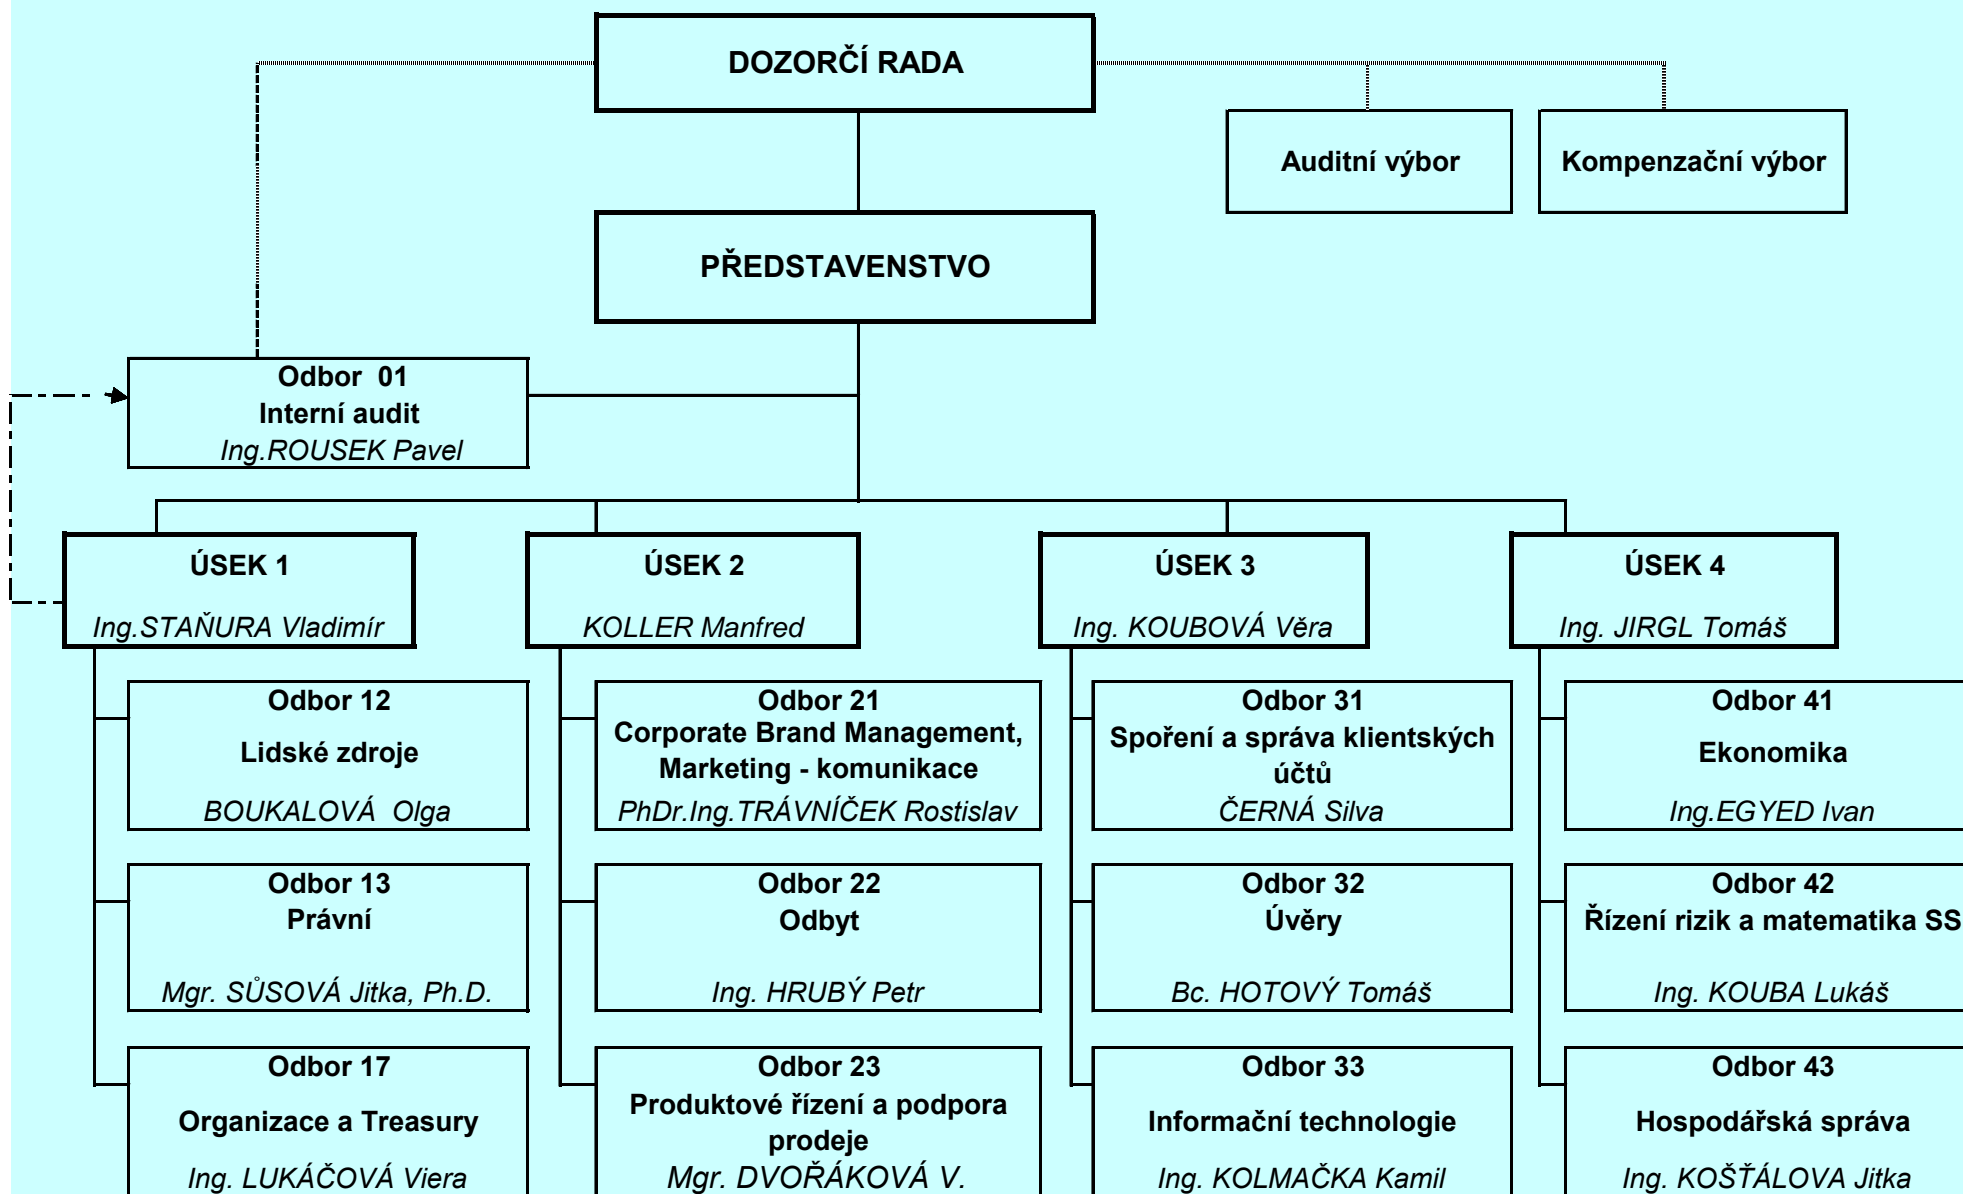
DOZORČÍ RADA

Auditní výbor

Kompenzační výbor

PŘEDSTAVENSTVO

Odbor 01
Interní audit
Ing.ROUSEK Pavel

ÚSEK 1
Ing.STAŇURA Vladimír

ÚSEK 2
KOLLER Manfred

ÚSEK 3
Ing. KOUBOVÁ Věra

ÚSEK 4
Ing. JIRGL Tomáš

Odbor 12
Lidské zdroje
BOUKALOVÁ Olga

Odbor 13
Právní
Mgr. SŮSOVÁ Jitka, Ph.D.

Odbor 17
Organizace a Treasury
Ing. LUKÁČOVÁ Viera

Odbor 21
Corporate Brand Management, Marketing - komunikace
PhDr.Ing.TRÁVNÍČEK Rostislav

Odbor 22
Odbyt
Ing. HRUBÝ Petr

Odbor 23
Produktové řízení a podpora prodeje
Mgr. DVOŘÁKOVÁ V.

Odbor 31
Spoření a správa klientských účtů
ČERNÁ Silva

Odbor 32
Úvěry
Bc. HOTOVÝ Tomáš

Odbor 33
Informační technologie
Ing. KOLMAČKA Kamil

Odbor 41
Ekonomika
Ing.EGYED Ivan

Odbor 42
Řízení rizik a matematika SS
Ing. KOUBA Lukáš

Odbor 43
Hospodářská správa
Ing. KOŠŤÁLOVA Jitka